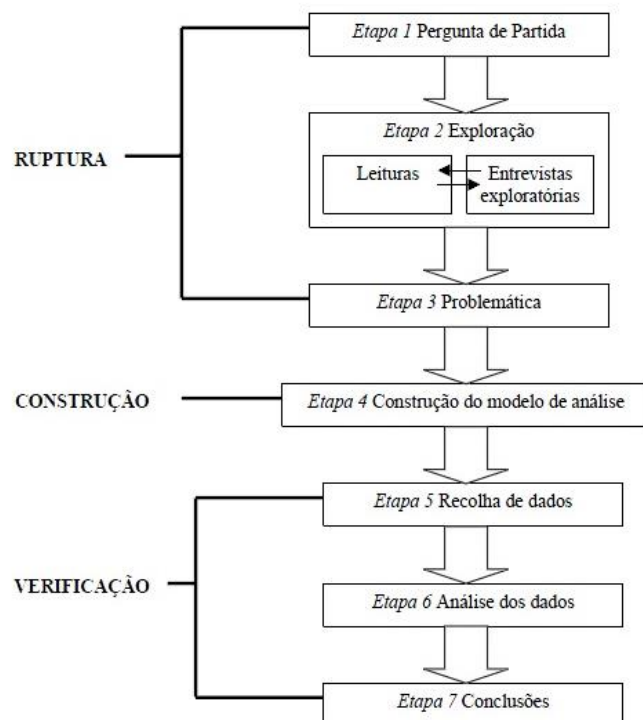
Etapa 1 Pergunta de Partida

RUPTURA

Etapa 2 Exploração

Leituras

Entrevistas exploratórias

Etapa 3 Problemática

CONSTRUÇÃO

Etapa 4 Construção do modelo de análise

VERIFICAÇÃO

Etapa 5 Recolha de dados

Etapa 6 Análise dos dados

Etapa 7 Conclusões